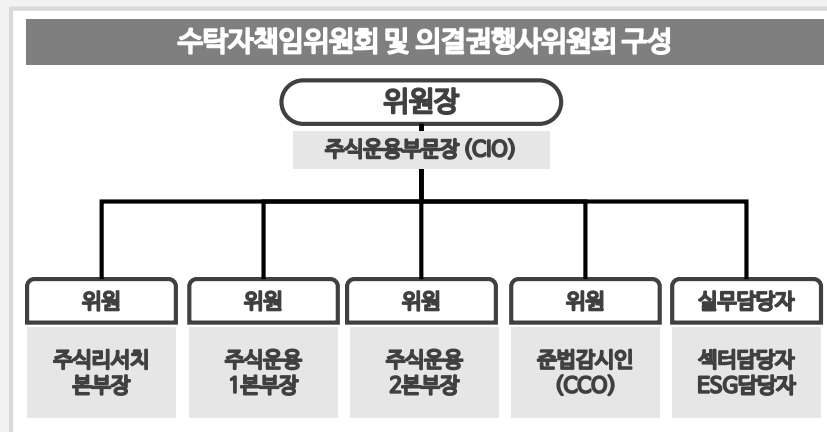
수탁자책임위원회 및 의결권행사위원회 구성

위원장

주식운용부문장 (CIO)

위원

주식리서치
본부장

위원

주식운용
1본부장

위원

주식운용
2본부장

위원

준법감시인
(CCO)

실무담당자

섹터담당자
ESG담당자